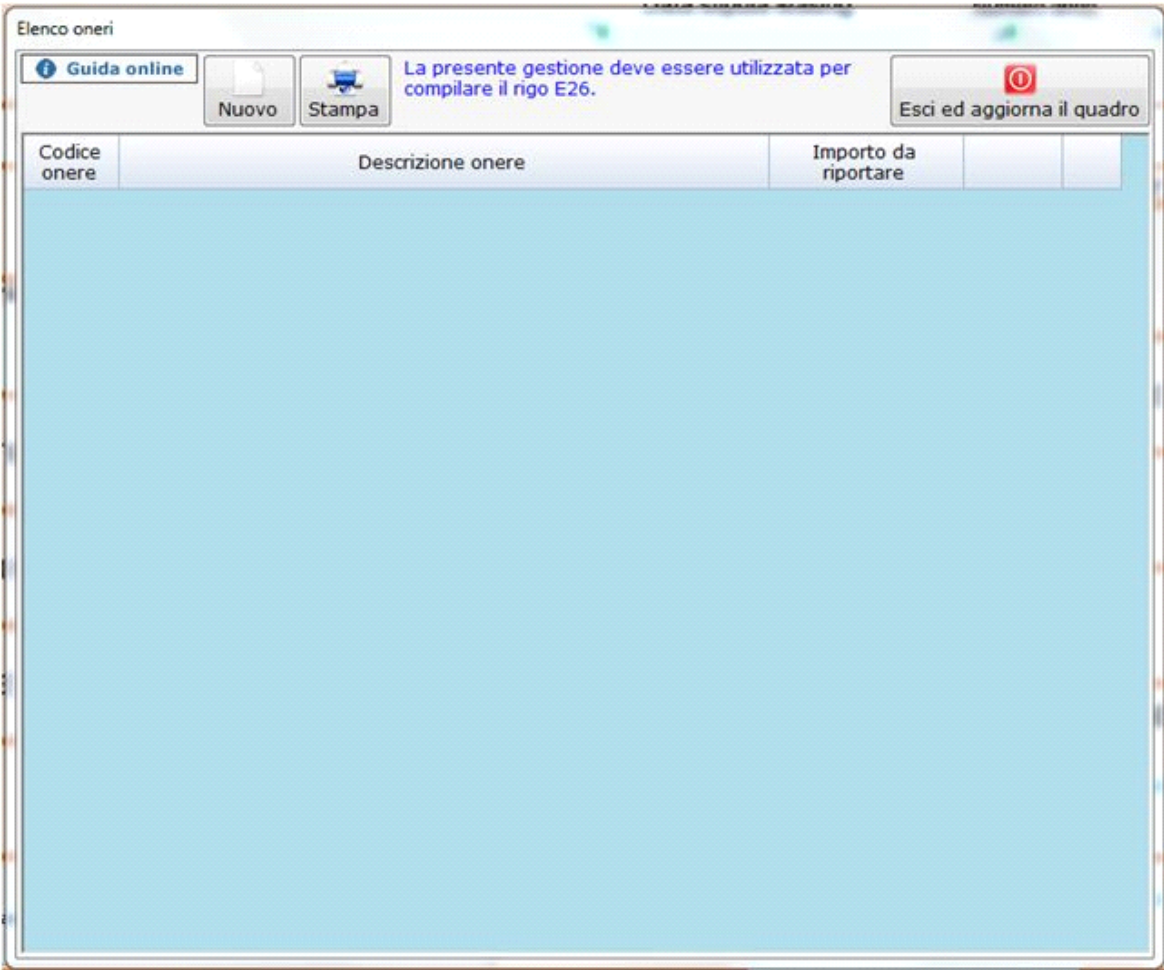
Elenco oneri

Guida online

Nuovo

Stampa

La presente gestione deve essere utilizzata per compilare il rigo E26.

Esci ed aggiorna il quadro

| Codice onere | Descrizione onere | Importo da riportare | | |
|---|---|---|---|---|